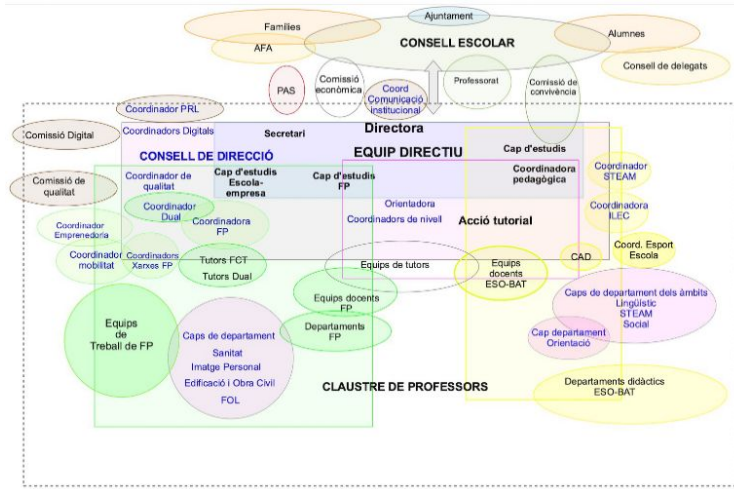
Ajuntament
Famílies
AFA
CONSELL ESCOLAR
Alumnes
Consell de delegats
PAS
Comissió econòmica
Coord Comunicació institucional
Professorat
Comissió de convivència
Coordinador PRL
Comissió Digital
Coordinadors Digitals
Secretari
Directora
Cap d'estudis
CONSELL DE DIRECCIÓ
EQUIP DIRECTIU
Comissió de qualitat
Coordinador de qualitat
Cap d'estudis Escola-empresa
Cap d'estudis FP
Coordinadora pedagògica
Coordinador STEAM
Coordinador Dual
Coordinadora FP
Orientadora
Coordinadors de nivell
Acció tutorial
Coordinadora ILEC
Coordinador Emprenedoria
Coordinador mobilitat
Coordinadors Xarxes FP
Tutors FCT
Tutors Dual
Equips de tutors
Equips docents ESO-BAT
CAD
Coord. Esport Escola
Equips docents FP
Caps de departament dels àmbits
Lingüístic
STEAM
Social
Equips de Treball de FP
Caps de departament
Sanitat
Imatge Personal
Edificació i Obra Civil
FOL
Departaments FP
Cap departament Orientació
CLAUSTRE DE PROFESSORS
Departaments didàctics ESO-BAT